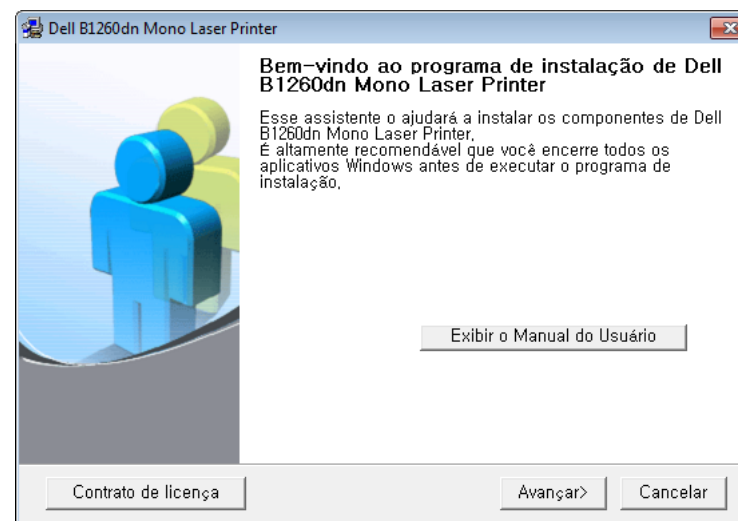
Dell B1260dn Mono Laser Printer

Bem-vindo ao programa de instalação de Dell B1260dn Mono Laser Printer

Esse assistente o ajudará a instalar os componentes de Dell B1260dn Mono Laser Printer,
É altamente recomendável que você encerre todos os aplicativos Windows antes de executar o programa de instalação,

Exibir o Manual do Usuário

Contrato de licença

Avançar>

Cancelar